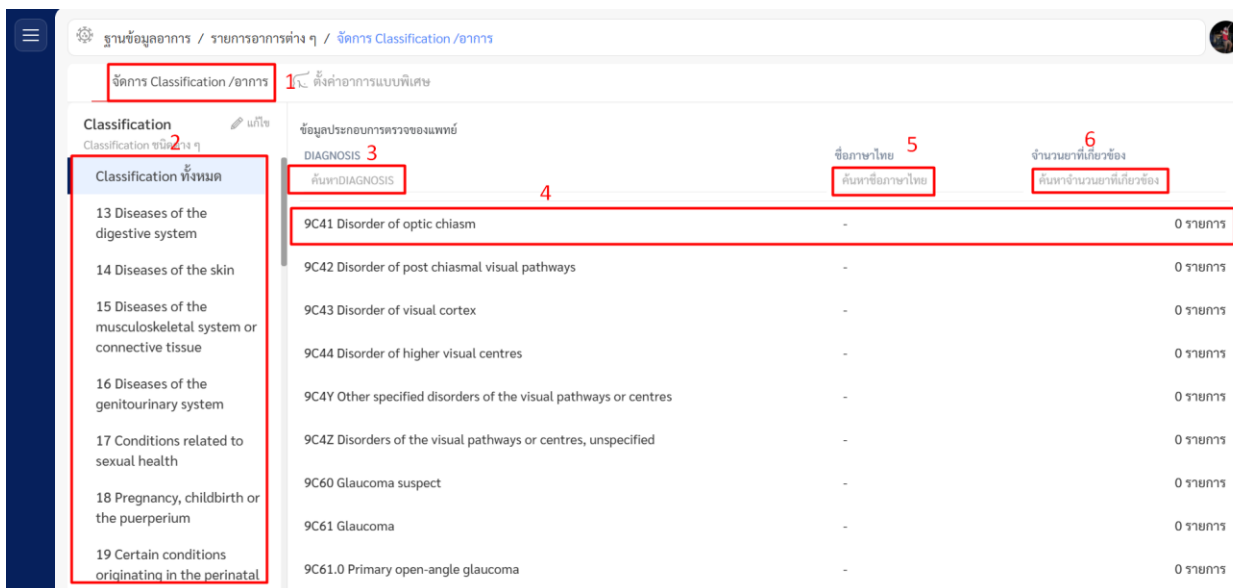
ฐานข้อมูลอาการ / รายการอาการต่าง ๆ / จัดการ Classification /อาการ

จัดการ Classification /อาการ 1 ตั้งค่าอาการแบบพิเศษ

Classification 2 แก้ไข
Classification ชนิดต่าง ๆ

Classification ทั้งหมด

13 Diseases of the digestive system

14 Diseases of the skin

15 Diseases of the musculoskeletal system or connective tissue

16 Diseases of the genitourinary system

17 Conditions related to sexual health

18 Pregnancy, childbirth or the puerperium

19 Certain conditions originating in the perinatal

ข้อมูลประกอบการตรวจของแพทย์

| DIAGNOSIS 3 | ชื่อภาษาไทย 5 | จำนวนยาที่เกี่ยวข้อง 6 |
|---|---|---|
| ค้นหาDIAGNOSIS | ค้นหาชื่อภาษาไทย | ค้นหาจำนวนยาที่เกี่ยวข้อง |
| 4 | | |
| 9C41 Disorder of optic chiasm | - | 0 รายการ |
| 9C42 Disorder of post chiasmal visual pathways | - | 0 รายการ |
| 9C43 Disorder of visual cortex | - | 0 รายการ |
| 9C44 Disorder of higher visual centres | - | 0 รายการ |
| 9C4Y Other specified disorders of the visual pathways or centres | - | 0 รายการ |
| 9C4Z Disorders of the visual pathways or centres, unspecified | - | 0 รายการ |
| 9C60 Glaucoma suspect | - | 0 รายการ |
| 9C61 Glaucoma | - | 0 รายการ |
| 9C61.0 Primary open-angle glaucoma | - | 0 รายการ |